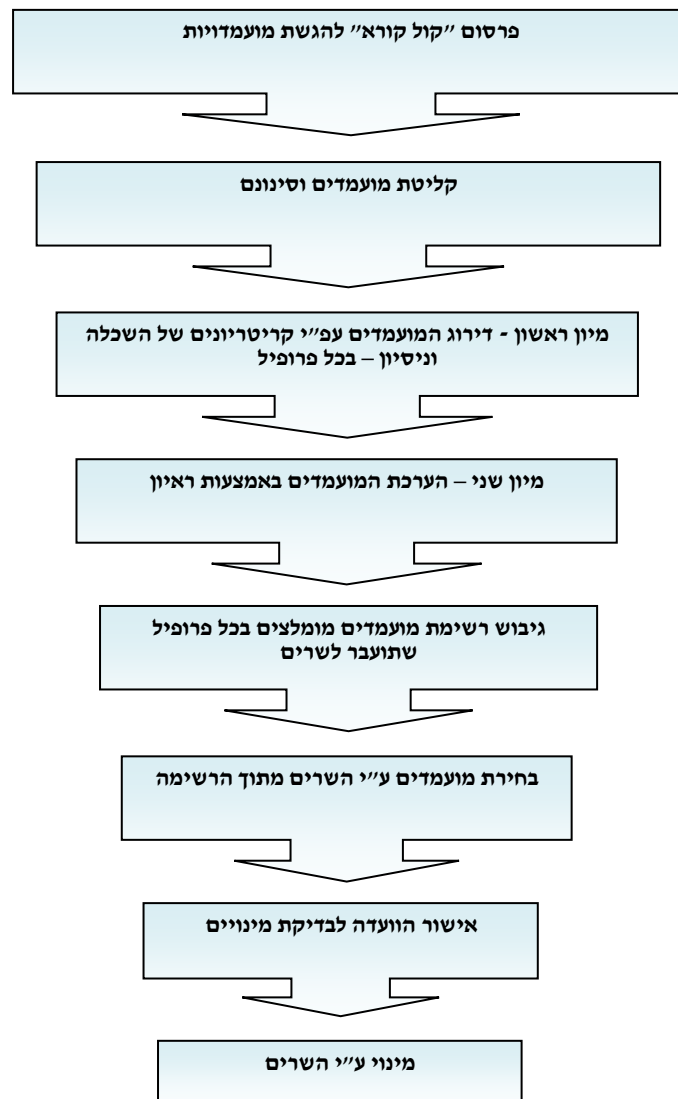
פרסום "קול קורא" להגשת מועמדויות

קליטת מועמדים וסינונם

מיון ראשון - דירוג המועמדים עפ"י קריטריונים של השכלה וניסיון – בכל פרופיל

מיון שני – הערכת המועמדים באמצעות ראיון

גיבוש רשימת מועמדים מומלצים בכל פרופיל שתועבר לשרים

בחירת מועמדים ע"י השרים מתוך הרשימה

אישור הוועדה לבדיקת מינויים

מינוי ע"י השרים